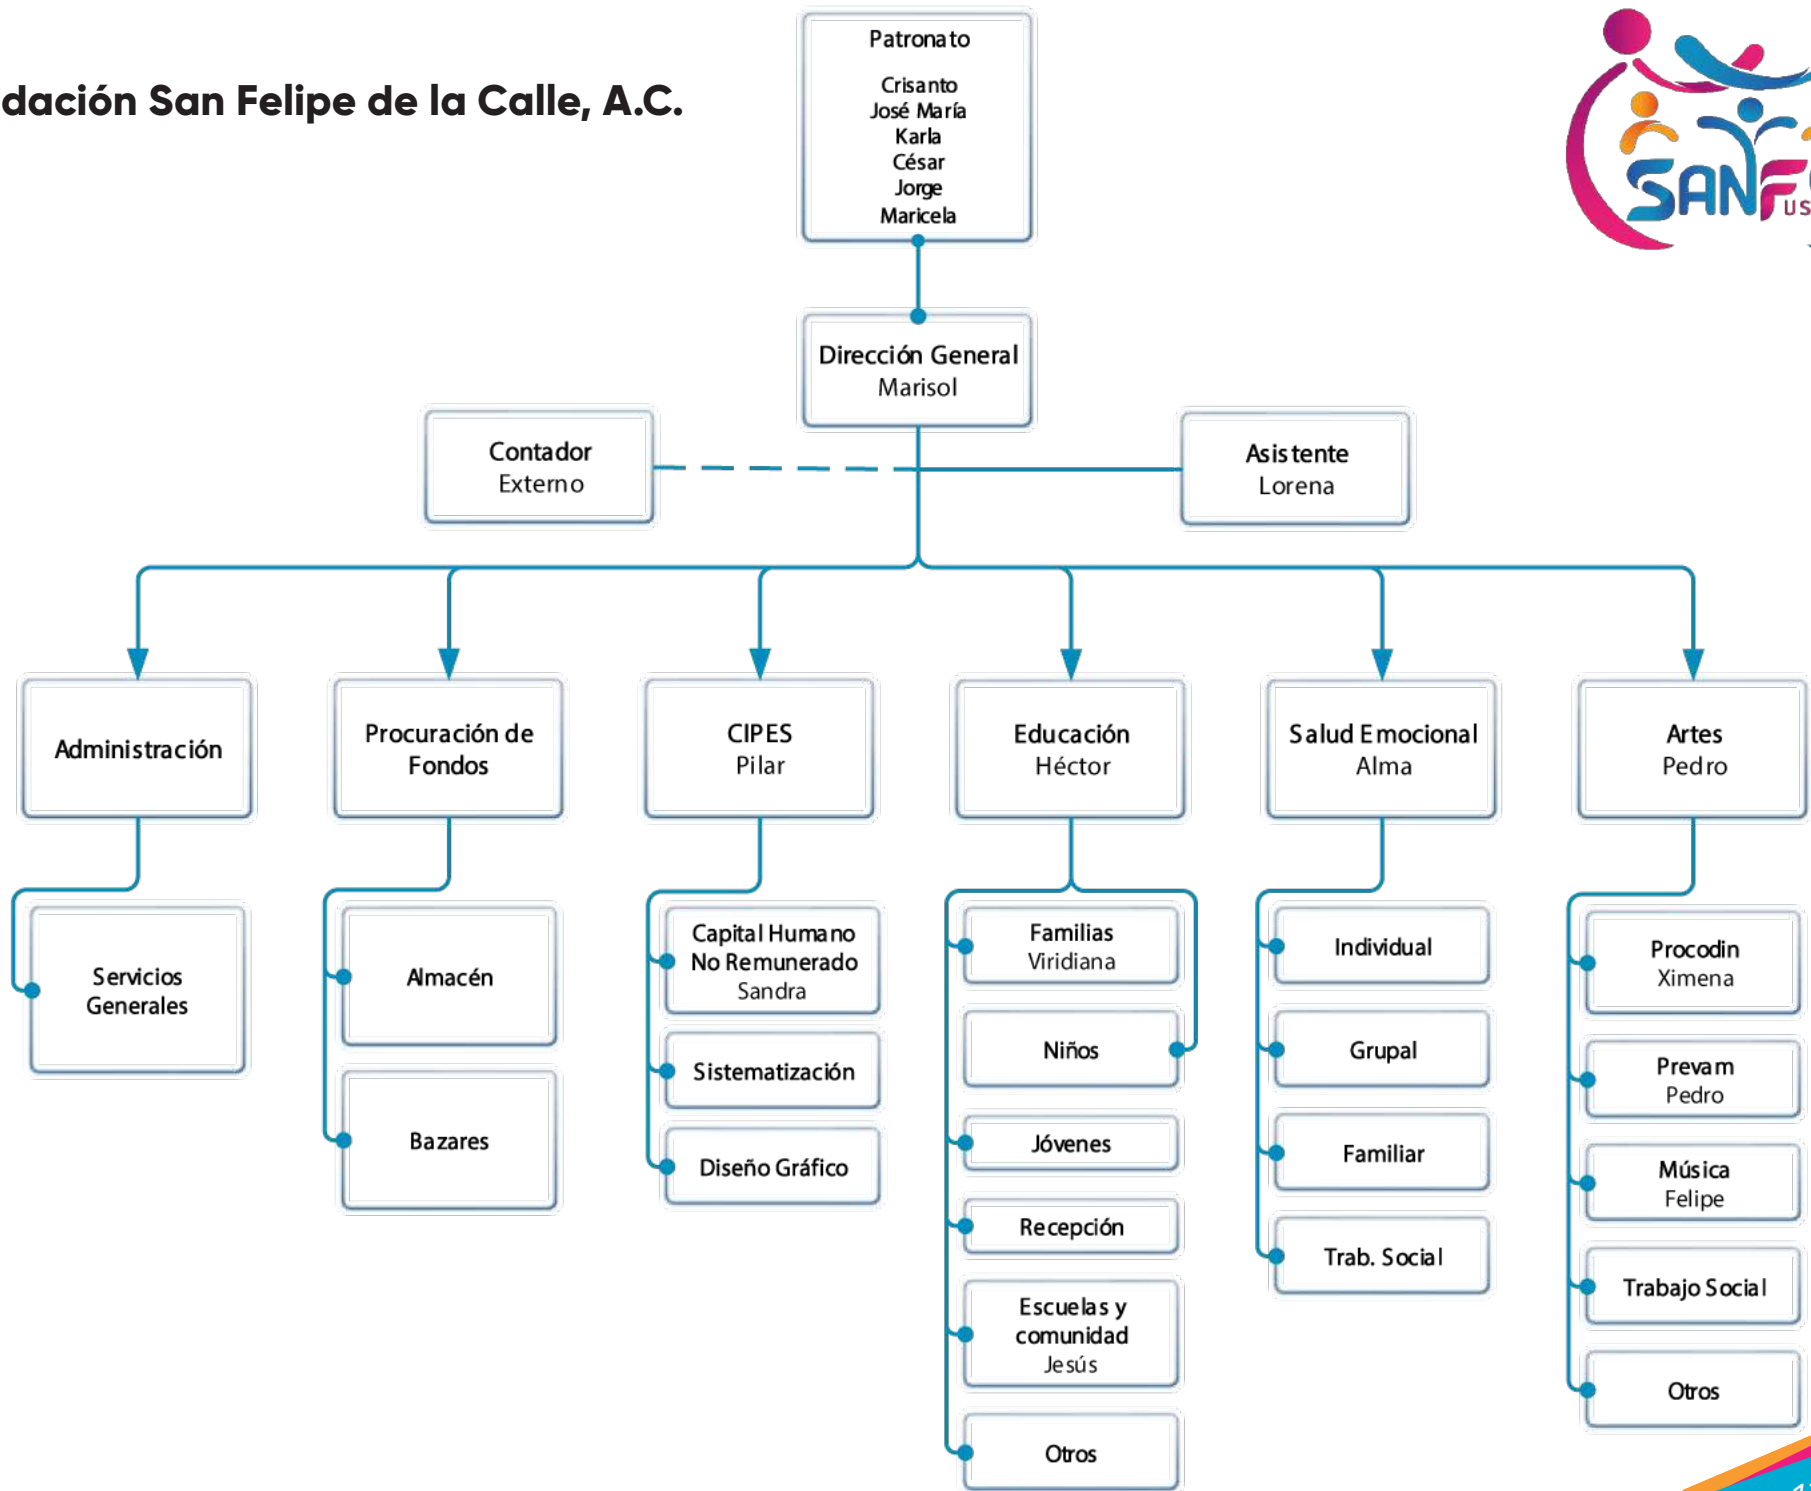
dación San Felipe de la Calle, A.C.

Patronato
Crisanto
José María
Karla
César
Jorge
Maricela

SANF US

Dirección General
Marisol

Contador
Externo

Asistente
Lorena

Administración

Servicios Generales

Procuración de Fondos

Almacén

Bazares

CIPES
Pilar

Capital Humano No Remunerado
Sandra

Sistematización

Diseño Gráfico

Educación
Héctor

Familias
Viridiana

Niños

Jóvenes

Recepción

Escuelas y comunidad
Jesús

Otros

Salud Emocional
Alma

Individual

Grupal

Familiar

Trab. Social

Artes
Pedro

Procodin
Ximena

Prevam
Pedro

Música
Felipe

Trabajo Social

Otros